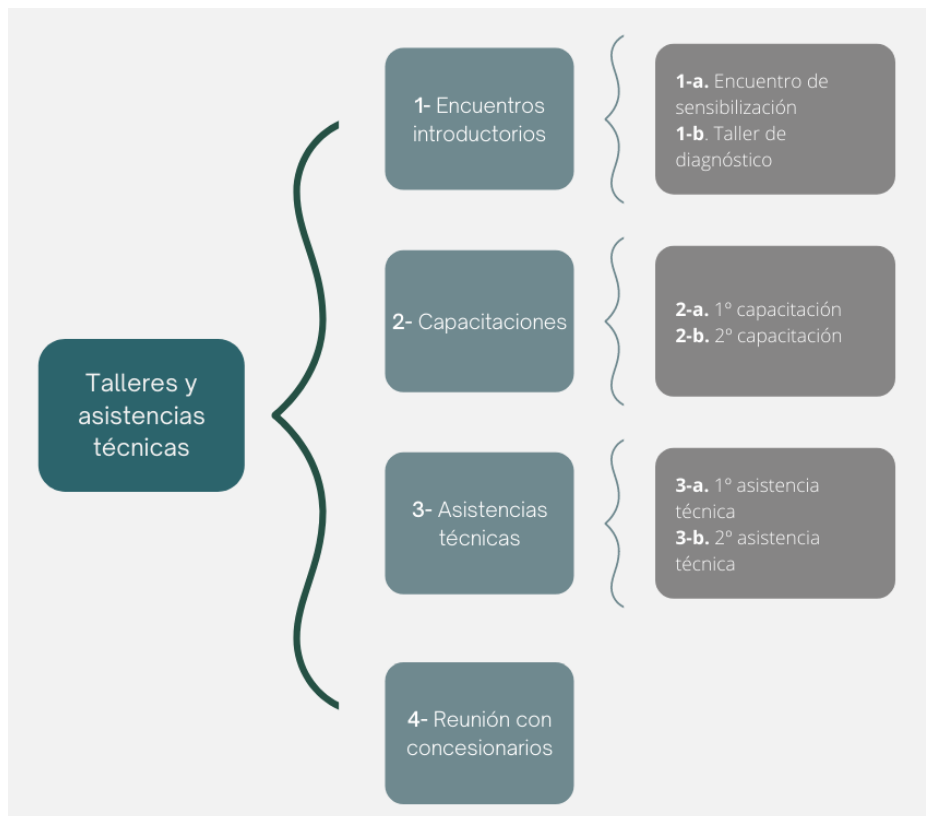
Talleres y asistencias técnicas

1- Encuentros introductorios

1-a. Encuentro de sensibilización
1-b. Taller de diagnóstico

2- Capacitaciones

2-a. 1° capacitación
2-b. 2° capacitación

3- Asistencias técnicas

3-a. 1° asistencia técnica
3-b. 2° asistencia técnica

4- Reunión con concesionarios